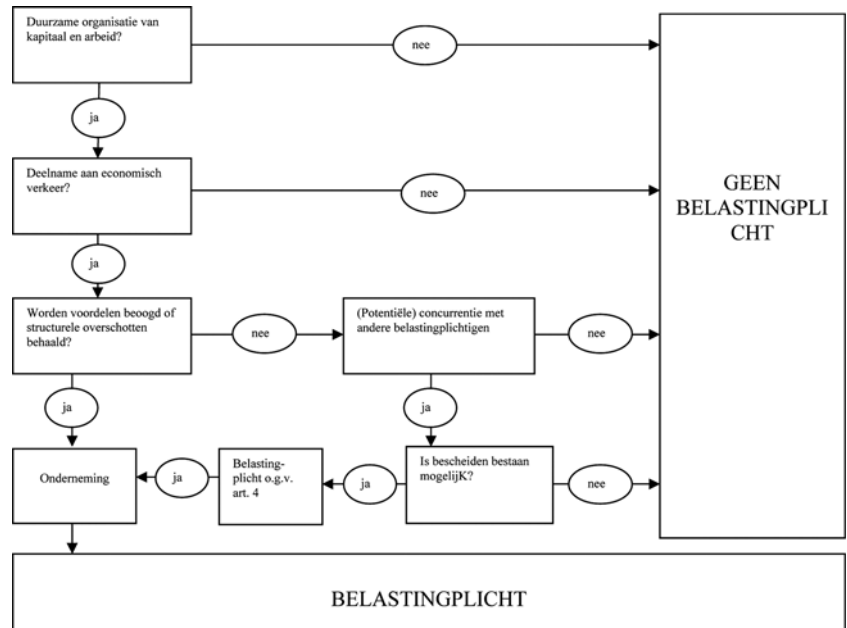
Duurzame organisatie van kapitaal en arbeid?

nee

ja

Deelname aan economisch verkeer?

nee

GEEN BELASTINGPLICHT

ja

Worden voordelen beoogd of structurele overschotten behaald?

nee

(Potentiële) concurrentie met andere belastingplichtigen

nee

ja

ja

Onderneming

ja

Belastingplicht o.g.v. art. 4

ja

Is bescheiden bestaan mogelijK?

nee

BELASTINGPLICHT